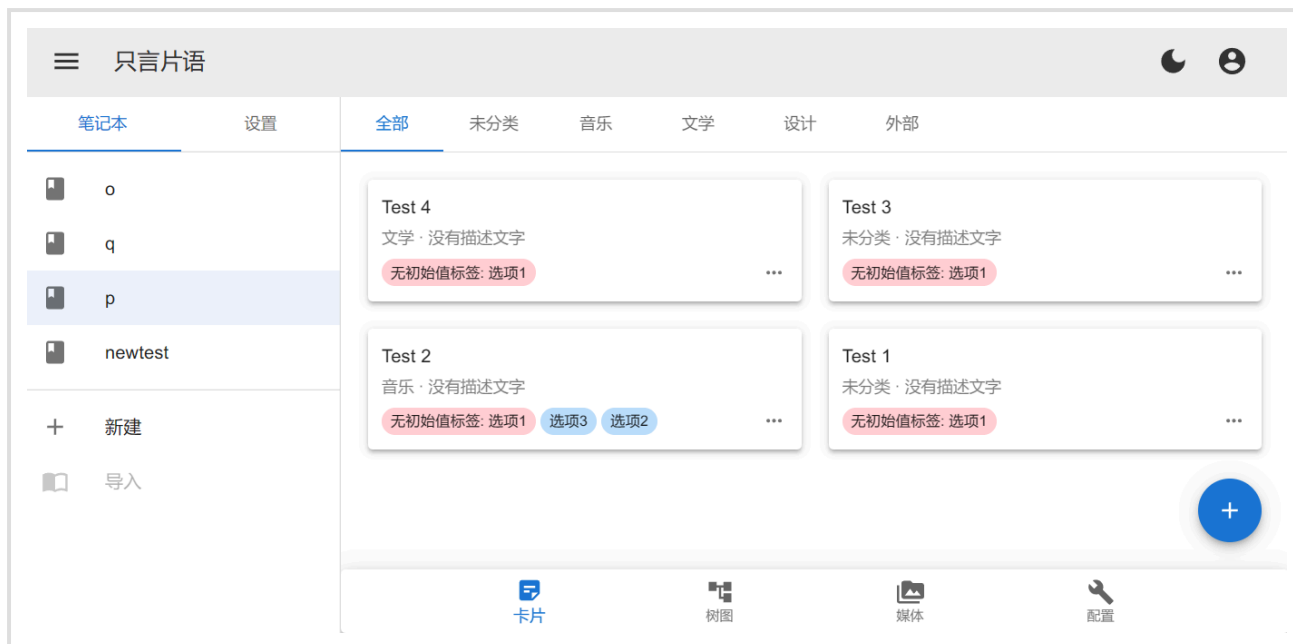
只言片语

笔记本 设置

o
q
p
newtest

新建
导入

全部 未分类 音乐 文学 设计 外部

Test 4
文学 · 没有描述文字
无初始值标签: 选项1

Test 3
未分类 · 没有描述文字
无初始值标签: 选项1

Test 2
音乐 · 没有描述文字
无初始值标签: 选项1 选项3 选项2

Test 1
未分类 · 没有描述文字
无初始值标签: 选项1

卡片 树图 媒体 配置